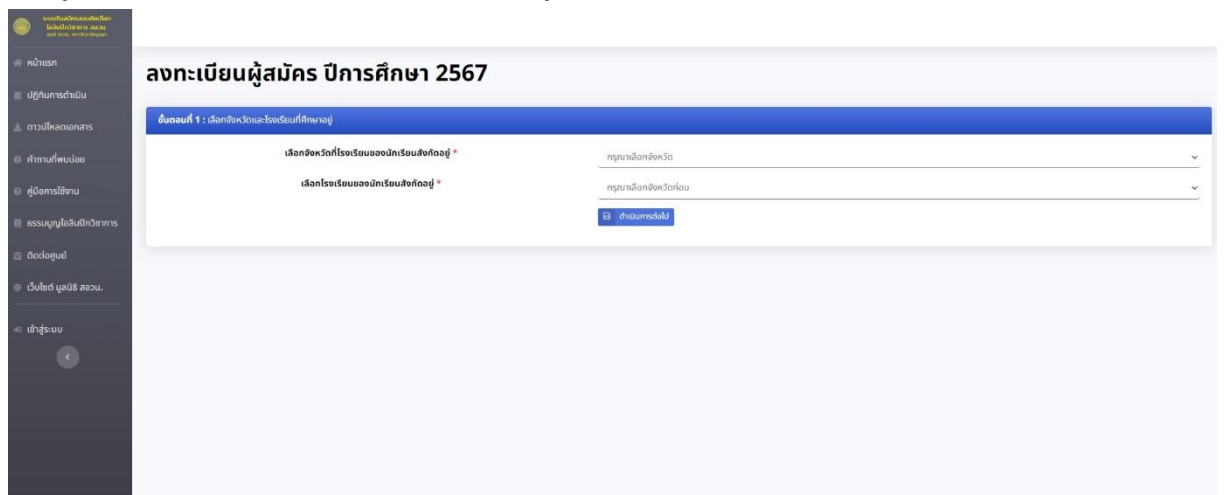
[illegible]

หน้าแรก
ปฏิทินการดำเนิน
ดาวน์โหลดเอกสาร
คำถามที่พบบ่อย
คู่มือการใช้งาน
ธรรมนูญโอลิมปิกวิชาการ
ติดต่อศูนย์
เว็บไซต์ มูลนิธิ สอวน.
เข้าสู่ระบบ

ลงทะเบียนผู้สมัคร ปีการศึกษา 2567

ขั้นตอนที่ 1 : เลือกจังหวัดและโรงเรียนที่ศึกษาอยู่

เลือกจังหวัดที่โรงเรียนของนักเรียนสังกัดอยู่ *
กรุณาเลือกจังหวัด

เลือกโรงเรียนของนักเรียนสังกัดอยู่ *
กรุณาเลือกจังหวัดก่อน

ดำเนินการต่อไป